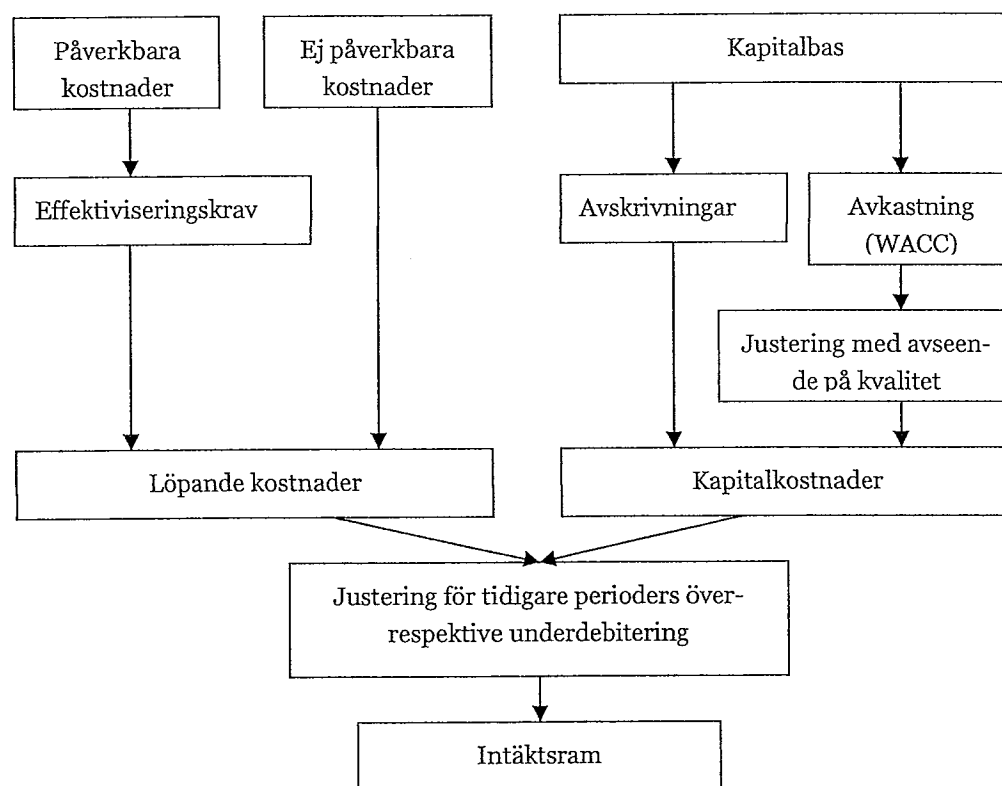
Påverkbara kostnader

Ej påverkbara kostnader

Kapitalbas

Effektiviseringskrav

Avskrivningar

Avkastning (WACC)

Justering med avseende på kvalitet

Löpande kostnader

Kapitalkostnader

Justering för tidigare perioders över- respektive underdebitering

Intäktsram